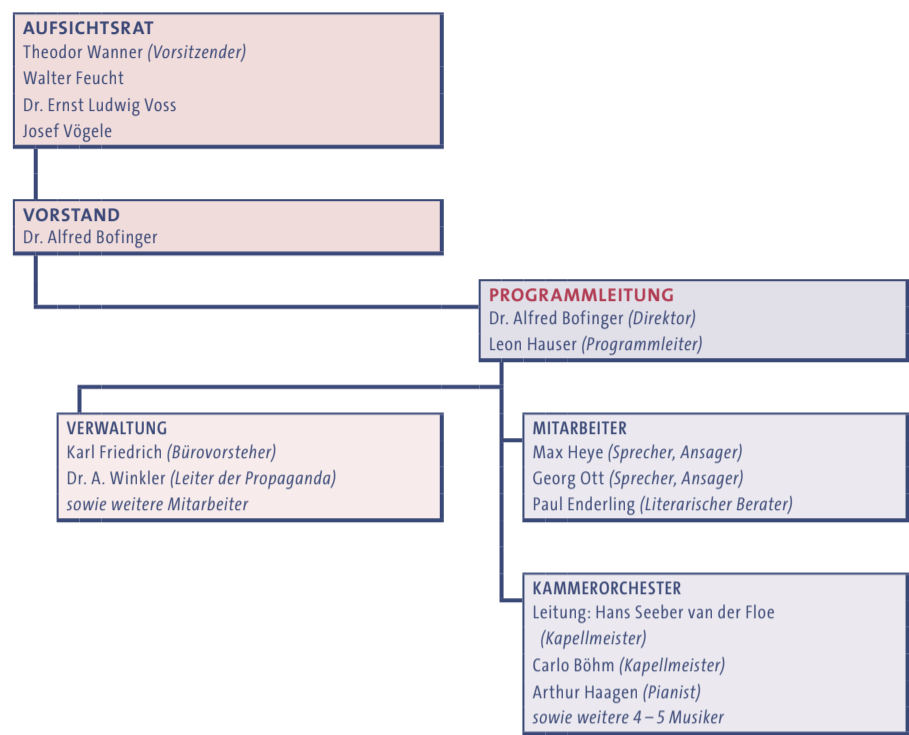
AUFSICHTSRAT
Theodor Wanner (Vorsitzender)
Walter Feucht
Dr. Ernst Ludwig Voss
Josef Vögele

VORSTAND
Dr. Alfred Bofinger

PROGRAMMLEITUNG
Dr. Alfred Bofinger (Direktor)
Leon Hauser (Programmleiter)

VERWALTUNG
Karl Friedrich (Bürovorsteher)
Dr. A. Winkler (Leiter der Propaganda)
sowie weitere Mitarbeiter

MITARBEITER
Max Heye (Sprecher, Ansager)
Georg Ott (Sprecher, Ansager)
Paul Enderling (Literarischer Berater)

KAMMERORCHESTER
Leitung: Hans Seeber van der Floe (Kapellmeister)
Carlo Böhm (Kapellmeister)
Arthur Haagen (Pianist)
sowie weitere 4 – 5 Musiker